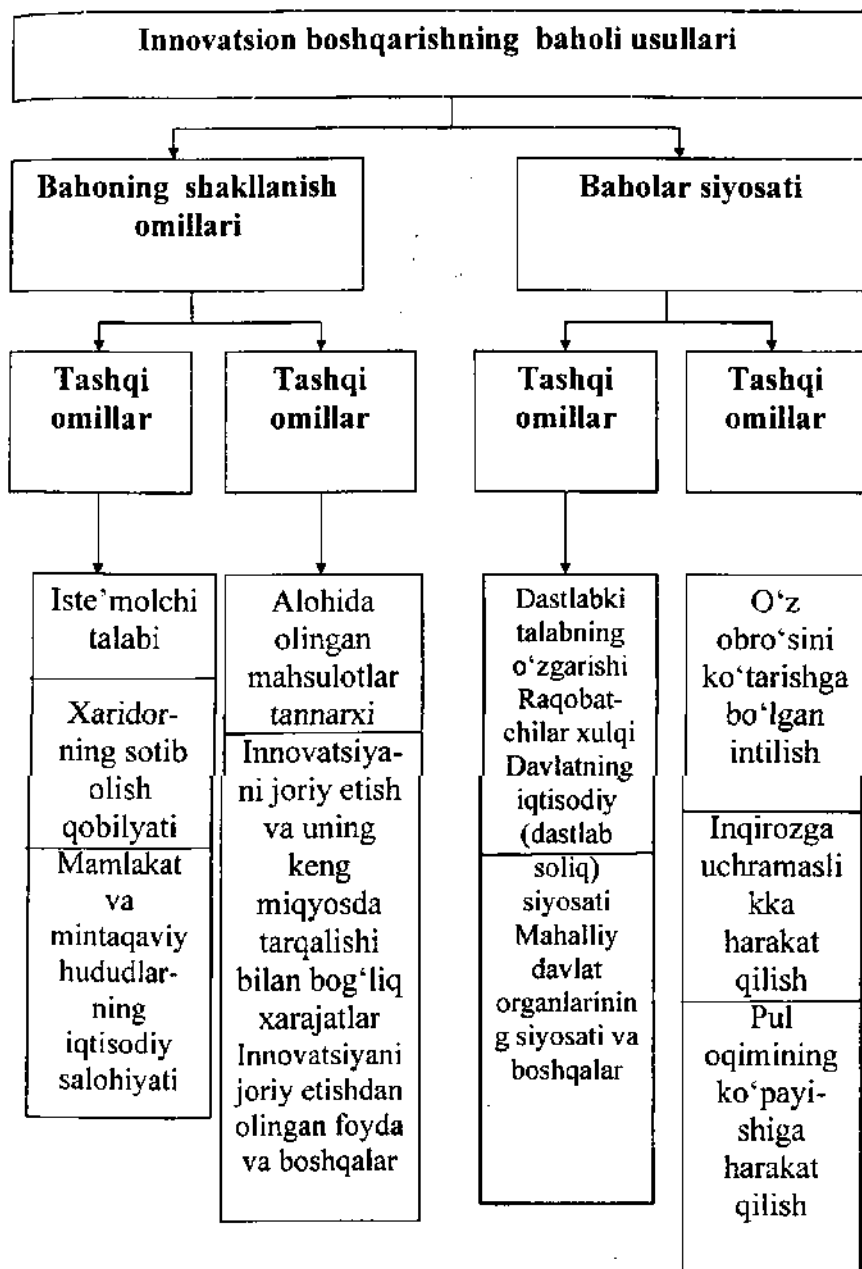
Innovatsion boshqarishning baholi usullari

Bahoning shakllanish omillari

Baholar siyosati

Tashqi omillar

Tashqi omillar

Tashqi omillar

Tashqi omillar

Iste'molchi talabi

Xaridorning sotib olish qobilyati

Mamlakat va mintaqaviy hududlarning iqtisodiy salohiyati

Alohida olingan mahsulotlar tannarxi

Innovatsiyani joriy etish va uning keng miqyosda tarqalishi bilan bog'liq xarajatlar Innovatsiyani joriy etishdan olingan foyda va boshqalar

Dastlabki talabning o'zgarishi Raqobatchilar xulqi Davlatning iqtisodiy (dastlab soliq) siyosati Mahalliy davlat organlarining siyosati va boshqalar

O'z obro'sini ko'tarishga bo'lgan intilish

Inqirozga uchramaslikka harakat qilish

Pul oqimining ko'payishiga harakat qilish